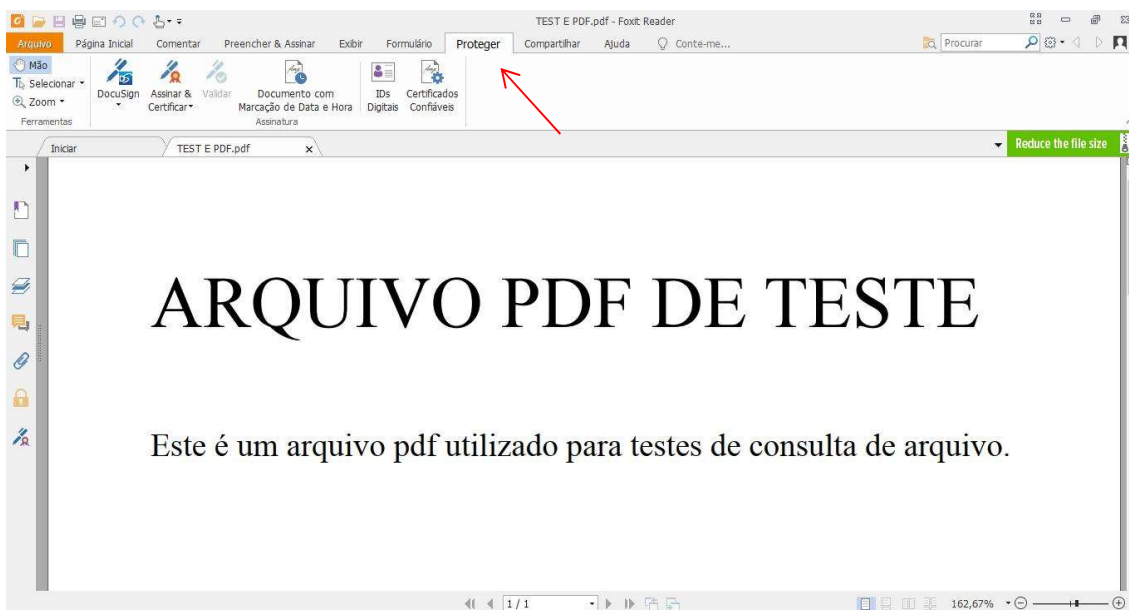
TEST E PDF.pdf - Foxit Reader

Arquivo | Página Inicial | Comentar | Preencher & Assinar | Exibir | Formulário | Proteger | Compartilhar | Ajuda | Conte-me...

Procurar

Mão
Selecionar
Zoom
Ferramentas

DocuSign | Assinar & Certificar | Validar | Documento com Marcação de Data e Hora | IDs Digitais | Certificados Confiáveis

Assinatura

Iniciar | TEST E PDF.pdf

Reduce the file size

ARQUIVO PDF DE TESTE

Este é um arquivo pdf utilizado para testes de consulta de arquivo.

1 / 1

162,67%